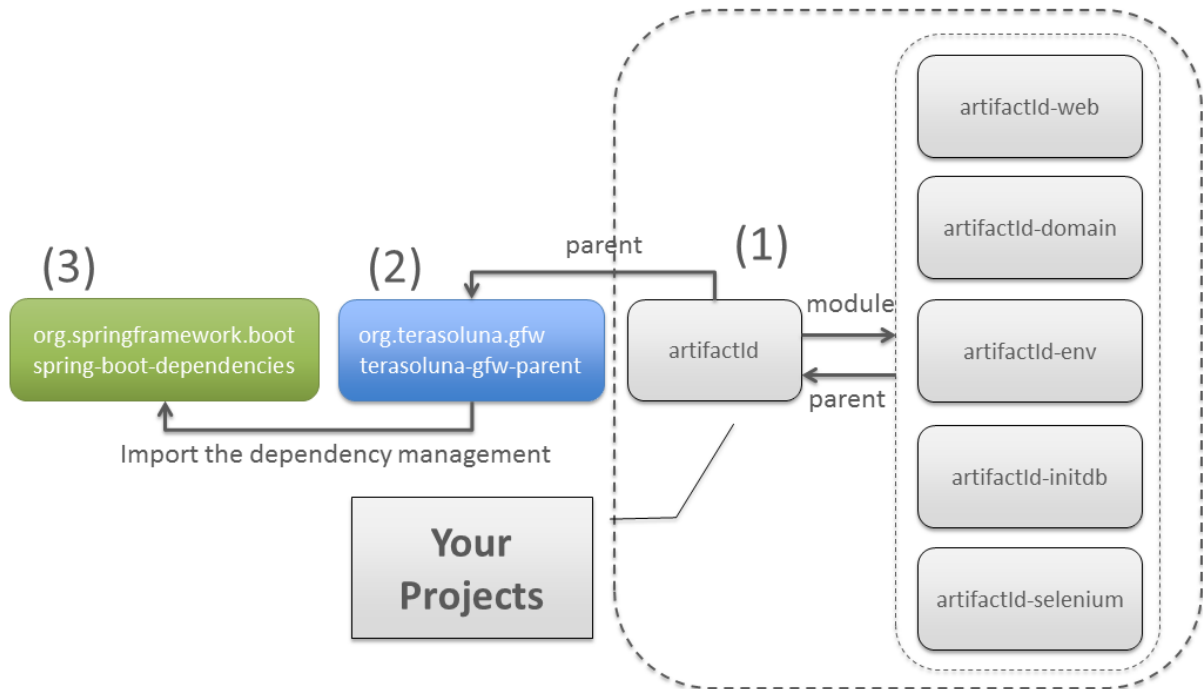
(3)

org.springframework.boot
spring-boot-dependencies

(2)

org.terasoluna.gfw
terasoluna-gfw-parent

parent

(1)

artifactId

module

parent

Import the dependency management

Your Projects

artifactId-web

artifactId-domain

artifactId-env

artifactId-initdb

artifactId-selenium